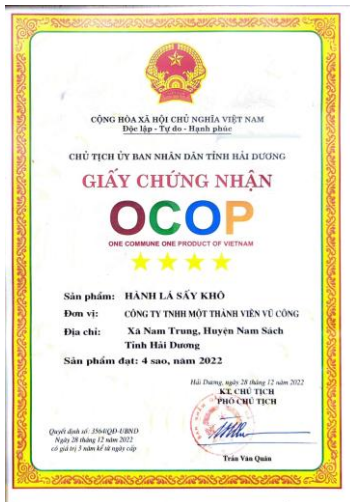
CỘNG HÒA XÃ HỘI CHỦ NGHĨA VIỆT NAM
Độc lập - Tự do - Hạnh phúc

CHỦ TỊCH ỦY BAN NHÂN DÂN TỈNH HẢI DƯƠNG

GIẤY CHỨNG NHẬN

OCOP

ONE COMMUNE ONE PRODUCT OF VIETNAM

Sản phẩm: HÀNH LÁ SẤY KHÔ

Đơn vị: CÔNG TY TNHH MỘT THÀNH VIÊN VŨ CÔNG

Địa chỉ: Xã Nam Trung, Huyện Nam Sách Tỉnh Hải Dương

Sản phẩm đạt: 4 sao, năm 2022

Hải Dương, ngày 28 tháng 12 năm 2022
KT. CHỦ TỊCH
PHÓ CHỦ TỊCH

Quyết định số: 3564/QĐ-UBND
Ngày 28 tháng 12 năm 2022
có giá trị 3 năm kể từ ngày cấp

Trần Văn Quân